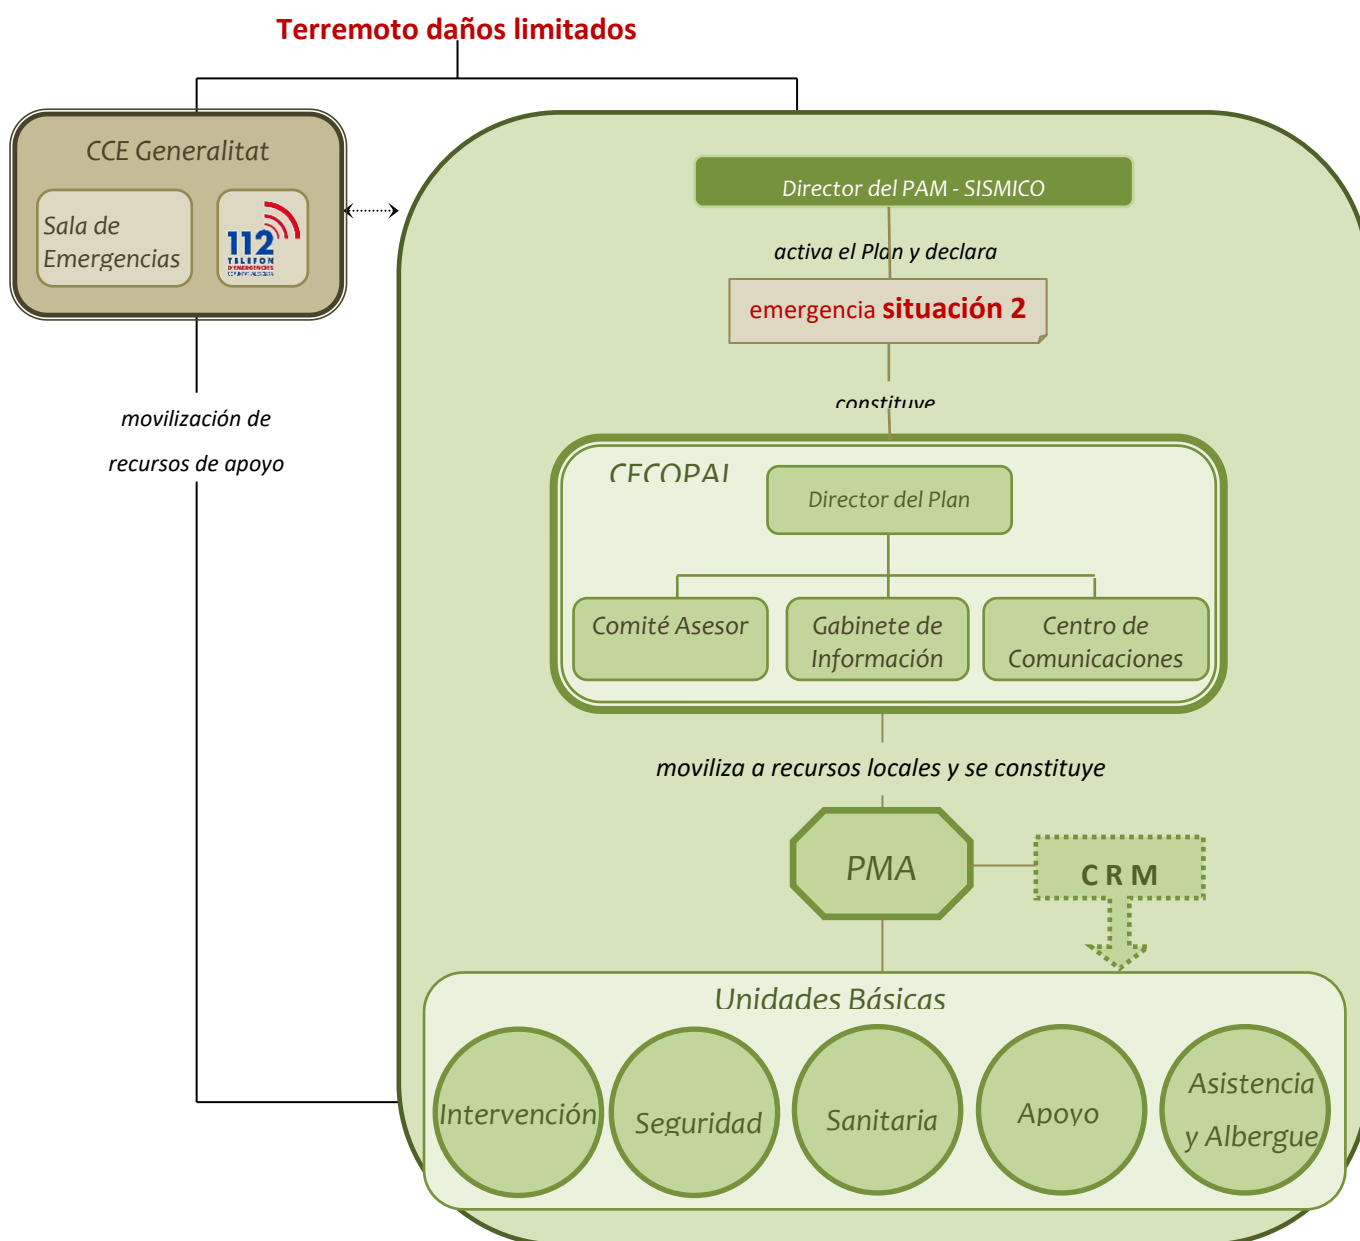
Terremoto daños limitados

CCE Generalitat

Sala de Emergencias

112 TELEFON D'EMERGENCIES

movilización de recursos de apoyo

Director del PAM - SISMICO

activa el Plan y declara

emergencia situación 2

constituye

CECOPAL

Director del Plan

Comité Asesor

Gabinete de Información

Centro de Comunicaciones

moviliza a recursos locales y se constituye

PMA

C R M

Unidades Básicas

Intervención

Seguridad

Sanitaria

Apoyo

Asistencia y Albergue